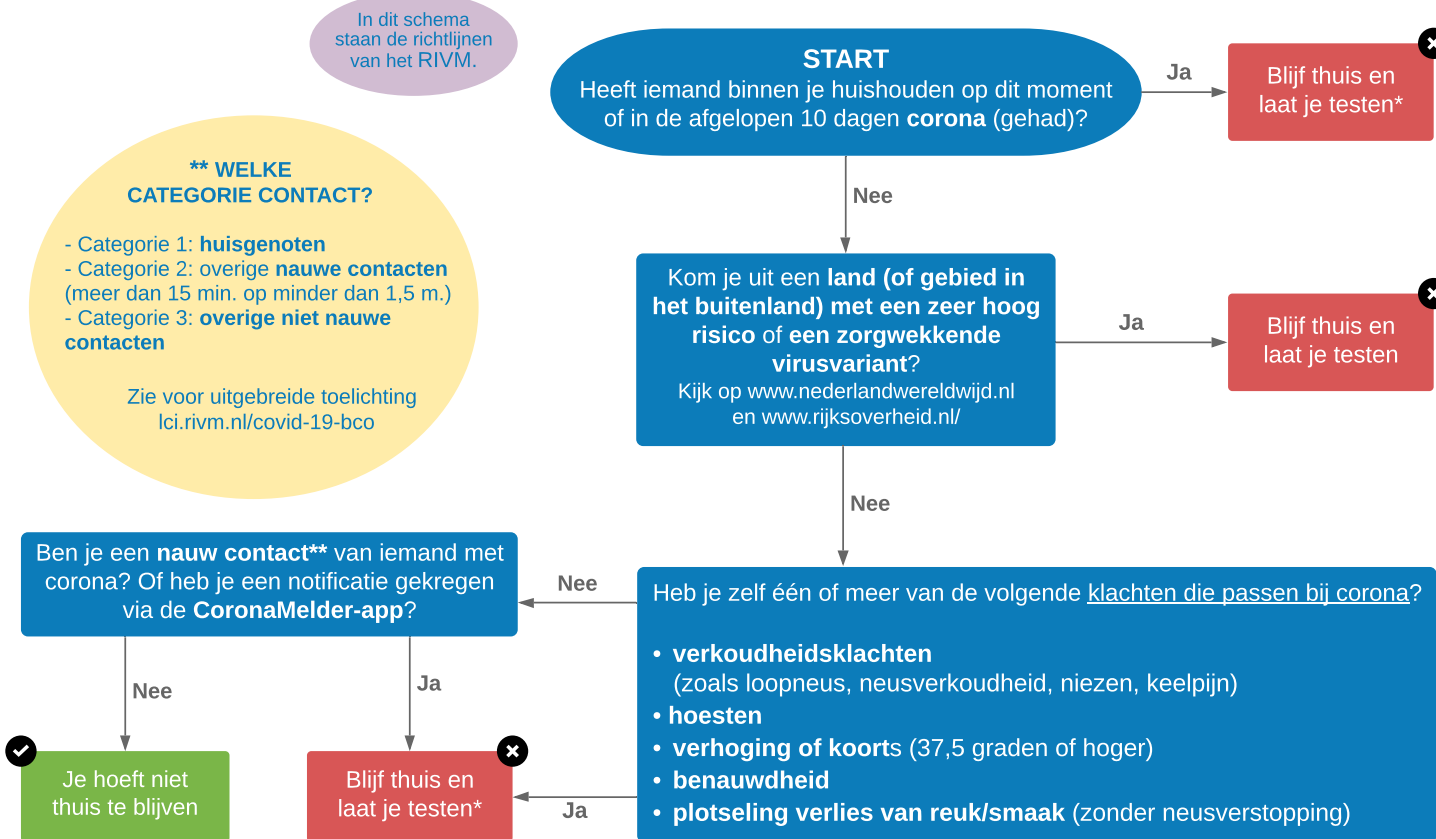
In dit schema staan de richtlijnen van het RIVM.

START
Heeft iemand binnen je huishouden op dit moment of in de afgelopen 10 dagen corona (gehad)?

Ja

Blijf thuis en laat je testen*

Nee

** WELKE CATEGORIE CONTACT?

- Categorie 1: huisgenoten
- Categorie 2: overige nauwe contacten (meer dan 15 min. op minder dan 1,5 m.)
- Categorie 3: overige niet nauwe contacten

Zie voor uitgebreide toelichting lci.rivm.nl/covid-19-bco

Kom je uit een land (of gebied in het buitenland) met een zeer hoog risico of een zorgwekkende virusvariant?
Kijk op www.nederlandwereldwijd.nl en www.rijksoverheid.nl/

Ja

Blijf thuis en laat je testen

Nee

Ben je een nauw contact** van iemand met corona? Of heb je een notificatie gekregen via de CoronaMelder-app?

Nee

Heb je zelf één of meer van de volgende klachten die passen bij corona?

• verkoudheidsklachten (zoals loopneus, neusverkoudheid, niezen, keelpijn)
• hoesten
• verhoging of koorts (37,5 graden of hoger)
• benauwdheid
• plotseling verlies van reuk/smaak (zonder neusverstopping)

Nee

Ja

Je hoeft niet thuis te blijven

Blijf thuis en laat je testen*

Ja